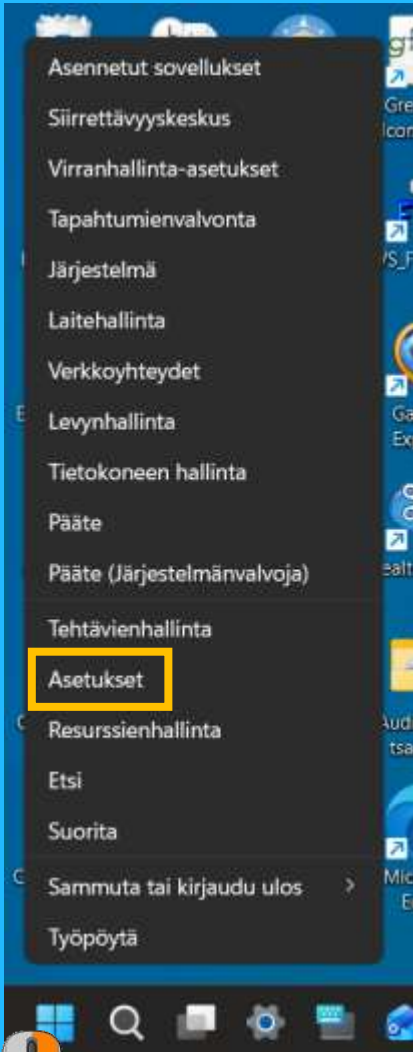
Asennetut sovellukset
Siirrettävyyskeskus
Virranhallinta-asetukset
Tapahtumienvalvonta
Järjestelmä
Laitehallinta
Verkkoyhteydet
Levynhallinta
Tietokoneen hallinta
Pääte
Pääte (Järjestelmänvalvoja)
Tehtävienhallinta
Asetukset
Resurssienhallinta
Etsi
Suorita
Sammuta tai kirjaudu ulos
Työpöytä